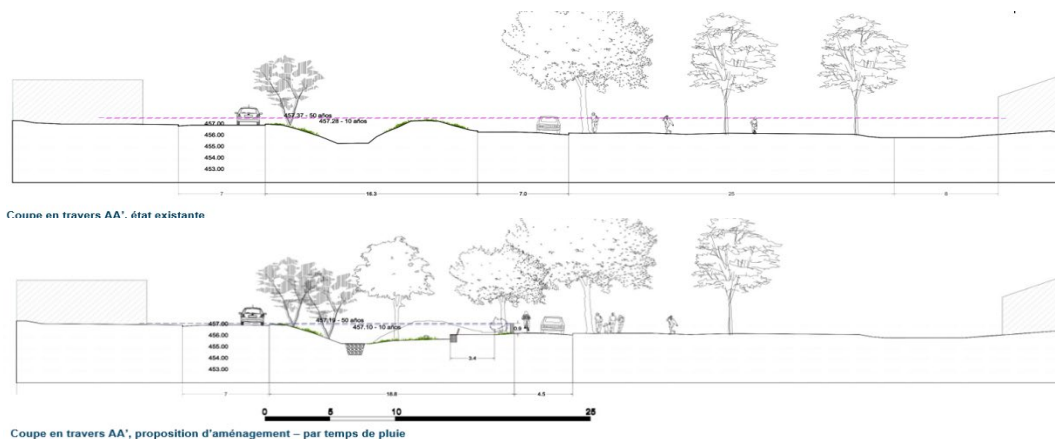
457.37 - 50 años
457.28 - 10 años
457.00
456.00
455.00
454.00
453.00
7
18.3
7.0
25
9

Coupe en travers AA', état existante

457.19 - 50 años
457.10 - 10 años
457.00
456.00
455.00
454.00
453.00
0.8
3.4
7
18.8
4.5

0
5
10
25

Coupe en travers AA', proposition d'aménagement – par temps de pluie